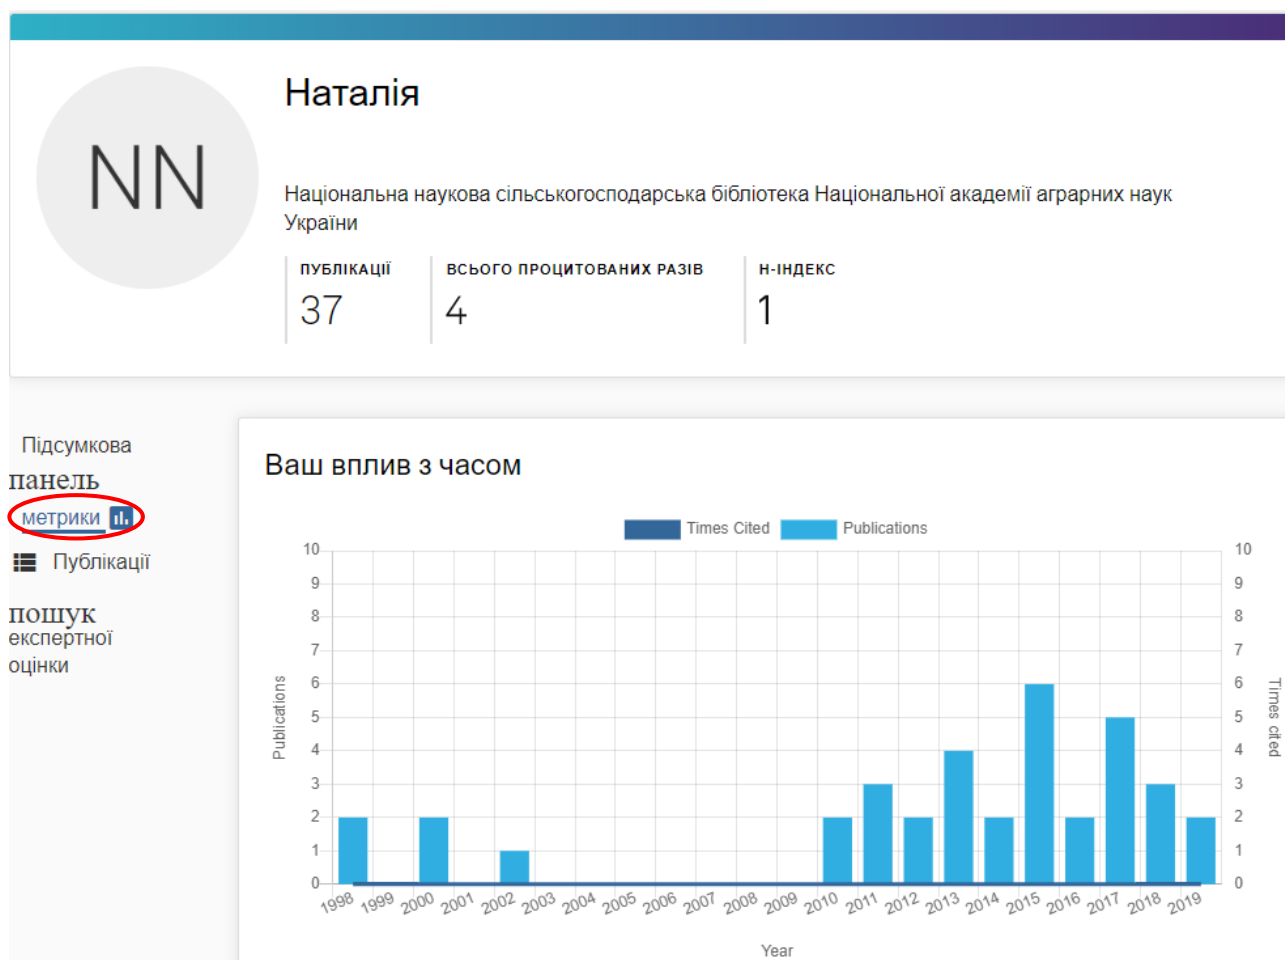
NN

Наталія

Національна наукова сільськогосподарська бібліотека Національної академії аграрних наук України

ПУБЛІКАЦІЇ
37

ВСЬОГО ПРОЦИТОВАНИХ РАЗІВ
4

H-ІНДЕКС
1

Підсумкова панель
метрики
Публікації
пошук експертної оцінки

Ваш вплив з часом

Times Cited Publications

Publications
Times cited

10 9 8 7 6 5 4 3 2 1 0

1998 1999 2000 2001 2002 2003 2004 2005 2006 2007 2008 2009 2010 2011 2012 2013 2014 2015 2016 2017 2018 2019

Year